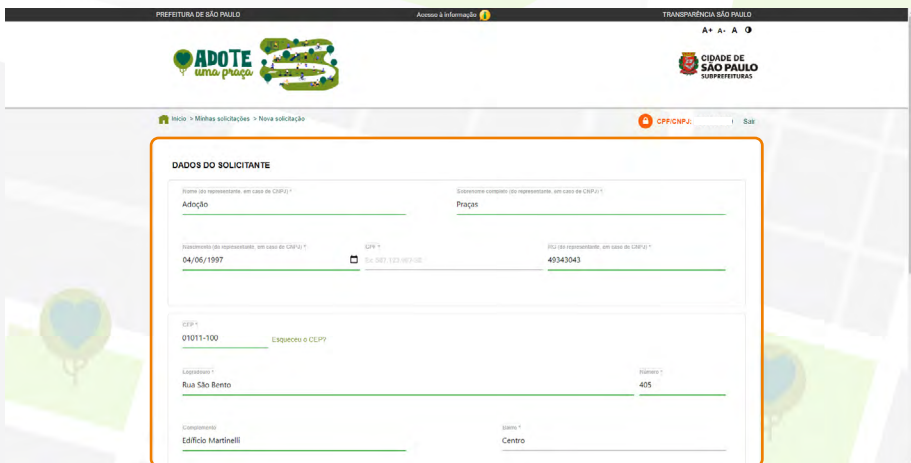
PREFEITURA DE SÃO PAULO

Acesso à informação

TRANSPARÊNCIA SÃO PAULO

A+ A- A

ADOTE uma praça

CIDADE DE SÃO PAULO SUBPREFEITURAS

Início > Minhas solicitações > Nova solicitação

CPF/CNPJ: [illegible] Sair

DADOS DO SOLICITANTE

Nome (do representante, em caso de CNPJ) *
Adoção

Sobrenome completo (do representante, em caso de CNPJ) *
Praças

Nascimento (do representante, em caso de CNPJ) *
04/06/1997

CPF *
Ex: 987.123.903-06

RG (do representante, em caso de CNPJ) *
49343043

CEP *
01011-100

Esqueceu o CEP?

Logradouro *
Rua São Bento

Número *
405

Complemento
Edifício Martinelli

Bairro *
Centro